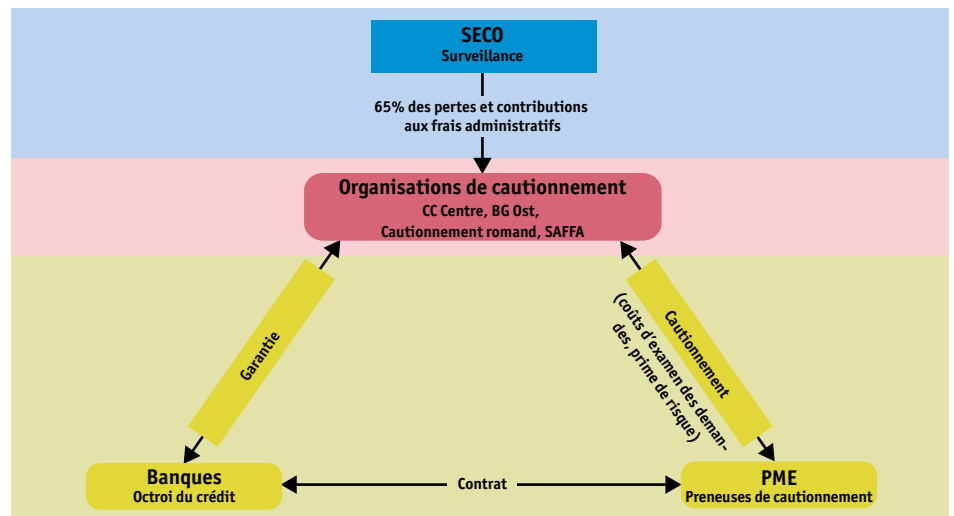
SECO
Surveillance

65% des pertes et contributions aux frais administratifs

Organisations de cautionnement
CC Centre, BG Ost,
Cautionnement romand, SAFFA

Garantie

Cautionnement
(coûts d'examen des demandes, prime de risque)

Banques
Octroi du crédit

Contrat

PME
Preneuses de cautionnement